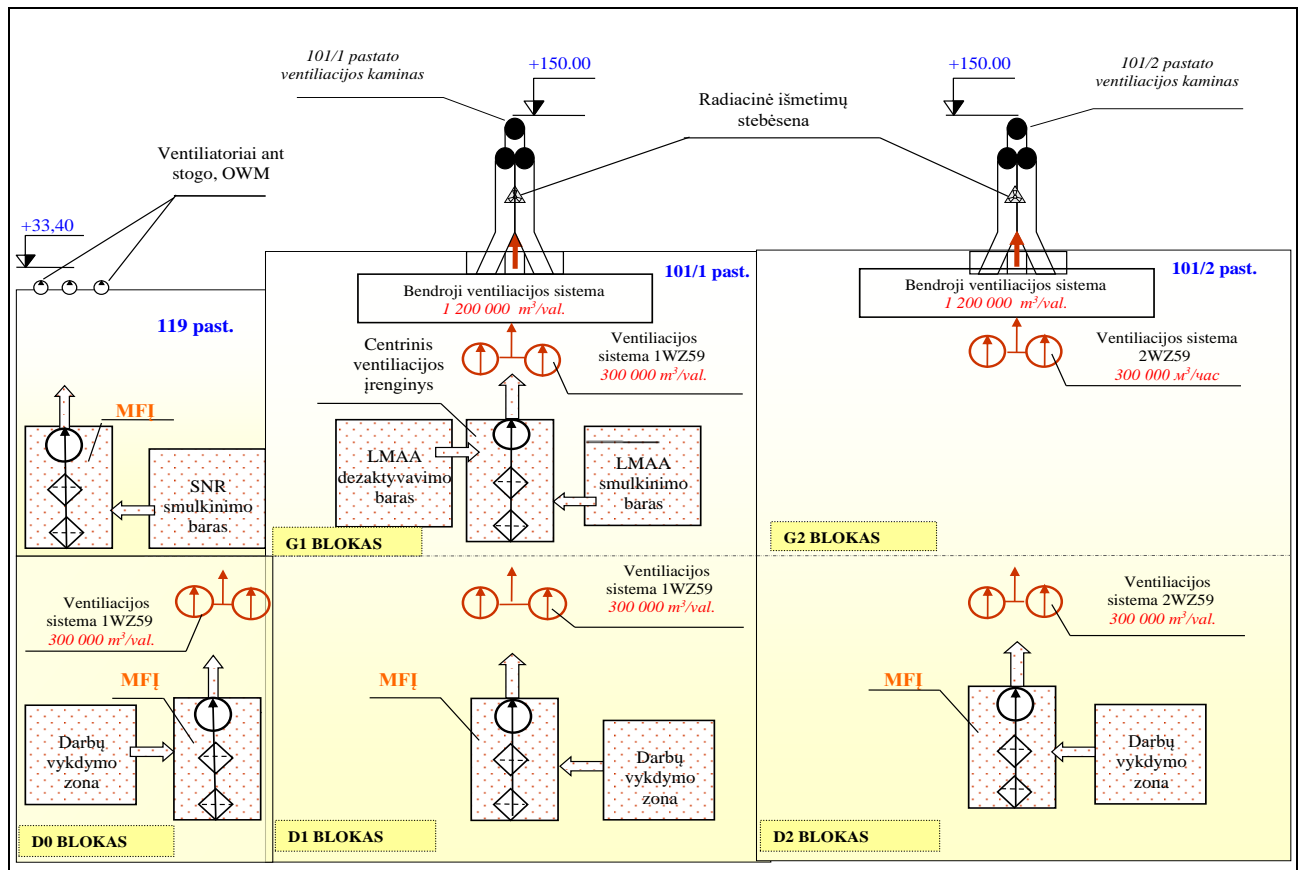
101/1 pastato ventiliacijos kaminas

+150.00

Radiacinė išmetimų stebėsena

+150.00

101/2 pastato ventiliacijos kaminas

Ventiliatoriai ant stogo, OWM

+33,40

101/1 past.

Bendroji ventiliacijos sistema
1 200 000 $m^3$/val.

101/2 past.

Bendroji ventiliacijos sistema
1 200 000 $m^3$/val.

119 past.

Centrinis ventiliacijos įrenginys

Ventiliacijos sistema 1WZ59
300 000 $m^3$/val.

Ventiliacijos sistema 2WZ59
300 000 $м^3$/час

MFĮ

SNR smulkinimo baras

LMAA dezaktyvavimo baras

LMAA smulkinimo baras

G1 BLOKAS

G2 BLOKAS

Ventiliacijos sistema 1WZ59
300 000 $m^3$/val.

Ventiliacijos sistema 1WZ59
300 000 $m^3$/val.

Ventiliacijos sistema 2WZ59
300 000 $m^3$/val.

MFĮ

MFĮ

MFĮ

Darbų vykdymo zona

Darbų vykdymo zona

Darbų vykdymo zona

D0 BLOKAS

D1 BLOKAS

D2 BLOKAS